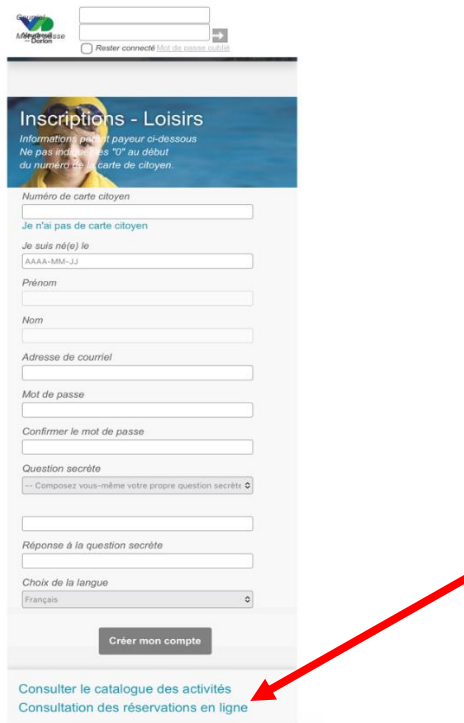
Courriel
Mot de passe
Rester connecté Mot de passe oublié

Inscriptions - Loisirs
Informations pa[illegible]t payeur ci-dessous
Ne pas ind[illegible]s "0" au début
du numéro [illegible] carte de citoyen.

Numéro de carte citoyen

Je n'ai pas de carte citoyen

Je suis né(e) le
AAAA-MM-JJ

Prénom

Nom

Adresse de courriel

Mot de passe

Confirmer le mot de passe

Question secrète
-- Composez vous-même votre propre question secrète

Réponse à la question secrète

Choix de la langue
Français

Créer mon compte

Consulter le catalogue des activités
Consultation des réservations en ligne